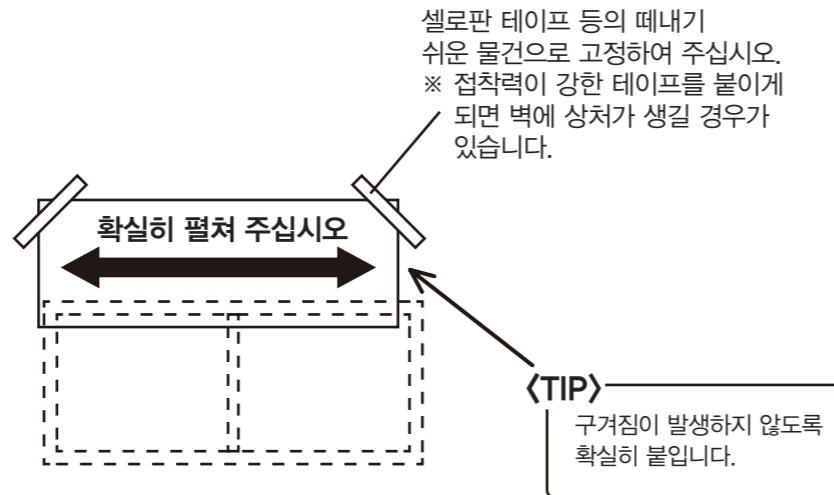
셀로판 테이프 등의 떼내기 쉬운 물건으로 고정하여 주십시오.
※ 접착력이 강한 테이프를 붙이게 되면 벽에 상처가 생길 경우가 있습니다.

확실히 펼쳐 주십시오

〈TIP〉
구겨짐이 발생하지 않도록 확실히 붙입니다.